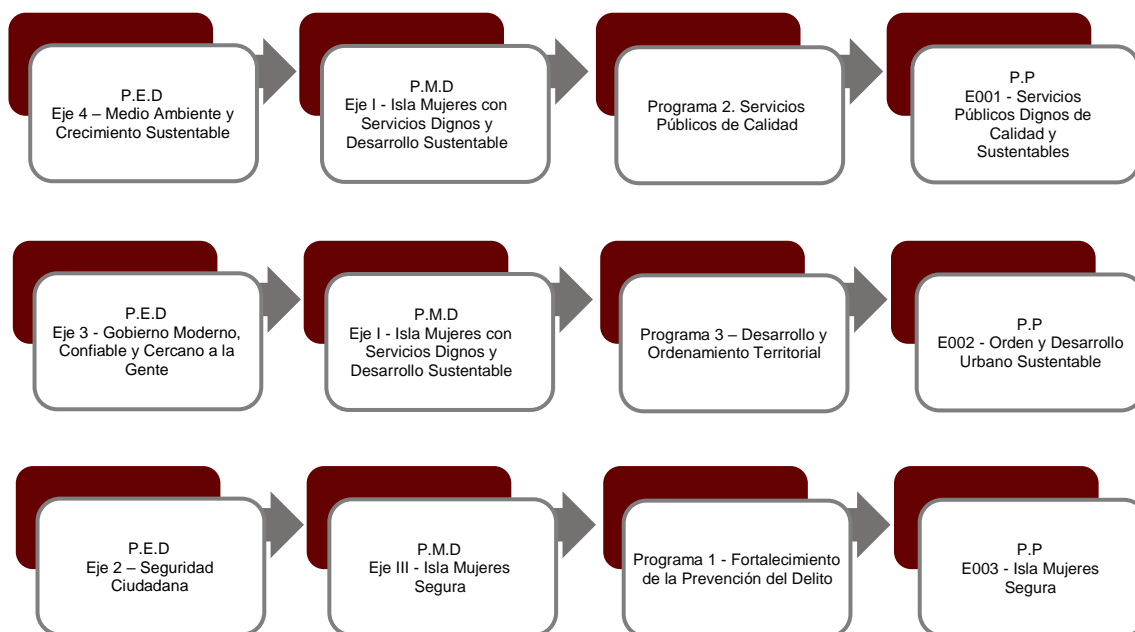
P.E.D
Eje 4 – Medio Ambiente y Crecimiento Sustentable

P.M.D
Eje I - Isla Mujeres con Servicios Dignos y Desarrollo Sustentable

Programa 2. Servicios Públicos de Calidad

P.P
E001 - Servicios Públicos Dignos de Calidad y Sustentables

P.E.D
Eje 3 - Gobierno Moderno, Confiable y Cercano a la Gente

P.M.D
Eje I - Isla Mujeres con Servicios Dignos y Desarrollo Sustentable

Programa 3 – Desarrollo y Ordenamiento Territorial

P.P
E002 - Orden y Desarrollo Urbano Sustentable

P.E.D
Eje 2 – Seguridad Ciudadana

P.M.D
Eje III - Isla Mujeres Segura

Programa 1 - Fortalecimiento de la Prevención del Delito

P.P
E003 - Isla Mujeres Segura